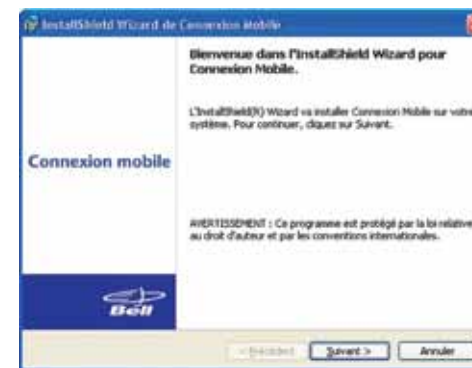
InstallShield Wizard de Connexion Mobile

Bienvenue dans l'InstallShield Wizard pour Connexion Mobile.

L'InstallShield(R) Wizard va installer Connexion Mobile sur votre système. Pour continuer, cliquez sur Suivant.

Connexion mobile

AVERTISSEMENT : Ce programme est protégé par la loi relative au droit d'auteur et par les conventions internationales.

Bell

< Précédent
Suivant >
Annuler